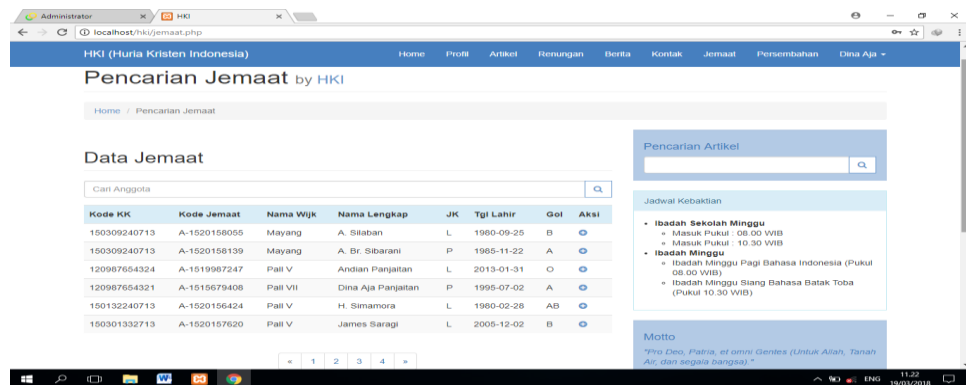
Administrator
HKI
localhost/hki/jemaat.php

HKI (Huria Kristen Indonesia)
Home Profil Artikel Renungan Berita Kontak Jemaat Persembahan Dina Aja

Pencarian Jemaat by HKI

Home / Pencarian Jemaat

Data Jemaat

Cari Anggota

| Kode KK | Kode Jemaat | Nama Wijk | Nama Lengkap | JK | Tgl Lahir | Gol | Aksi |
|---|---|---|---|---|---|---|---|
| 150309240713 | A-1520158055 | Mayang | A. Silaban | L | 1980-09-25 | B | |
| 150309240713 | A-1520158139 | Mayang | A. Br. Sibarani | P | 1985-11-22 | A | |
| 120987654324 | A-1519987247 | Pall V | Andian Panjaitan | L | 2013-01-31 | O | |
| 120987654321 | A-1515679408 | Pall VII | Dina Aja Panjaitan | P | 1995-07-02 | A | |
| 150132240713 | A-1520156424 | Pall V | H. Simamora | L | 1980-02-28 | AB | |
| 150301332713 | A-1520157620 | Pall V | James Saragi | L | 2005-12-02 | B | |

« 1 2 3 4 »

Pencarian Artikel

Jadwal Kebaktian

- Ibadah Sekolah Minggu
  - Masuk Pukul : 08.00 WIB
  - Masuk Pukul : 10.30 WIB
- Ibadah Minggu
  - Ibadah Minggu Pagi Bahasa Indonesia (Pukul 08.00 WIB)
  - Ibadah Minggu Siang Bahasa Batak Toba (Pukul 10.30 WIB)

Motto

"Pro Deo, Patria, et omni Gentes (Untuk Allah, Tanah Air, dan segala bangsa)."

ENG 11.22 19/03/2018